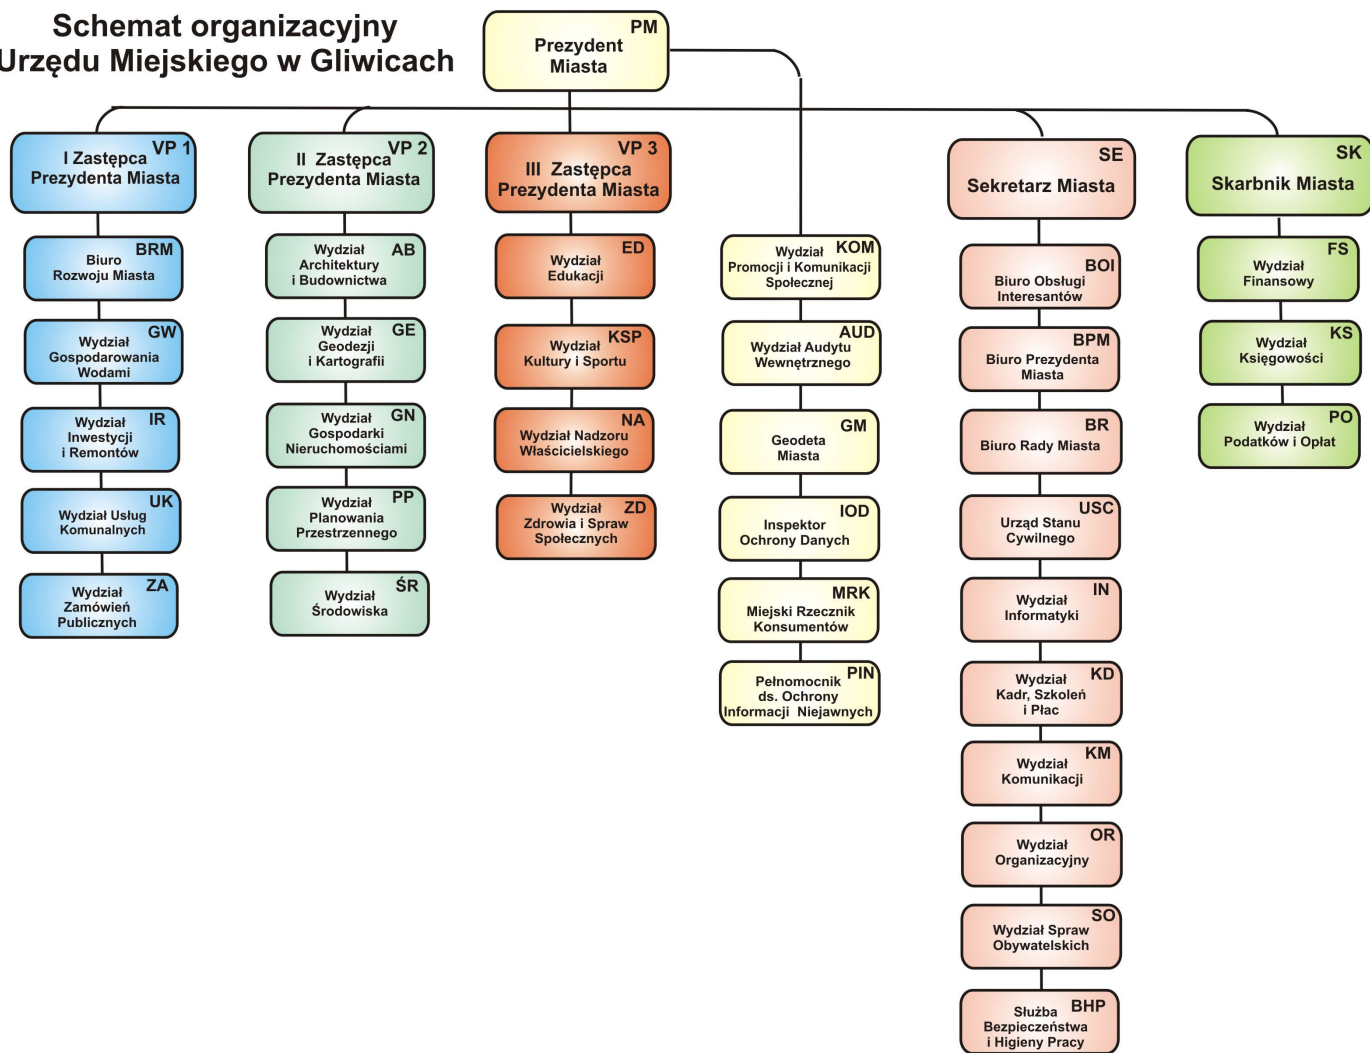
Schemat organizacyjny
Urzędu Miejskiego w Gliwicach

PM
Prezydent Miasta

VP 1
I Zastępca Prezydenta Miasta

BRM
Biuro Rozwoju Miasta

GW
Wydział Gospodarowania Wodami

IR
Wydział Inwestycji i Remontów

UK
Wydział Usług Komunalnych

ZA
Wydział Zamówień Publicznych

VP 2
II Zastępca Prezydenta Miasta

AB
Wydział Architektury i Budownictwa

GE
Wydział Geodezji i Kartografii

GN
Wydział Gospodarki Nieruchomościami

PP
Wydział Planowania Przestrzennego

ŚR
Wydział Środowiska

VP 3
III Zastępca Prezydenta Miasta

ED
Wydział Edukacji

KSP
Wydział Kultury i Sportu

NA
Wydział Nadzoru Właścicielskiego

ZD
Wydział Zdrowia i Spraw Społecznych

KOM
Wydział Promocji i Komunikacji Społecznej

AUD
Wydział Audytu Wewnętrznego

GM
Geodeta Miasta

IOD
Inspektor Ochrony Danych

MRK
Miejski Rzecznik Konsumentów

PIN
Pełnomocnik ds. Ochrony Informacji Niejawnych

SE
Sekretarz Miasta

BOI
Biuro Obsługi Interesantów

BPM
Biuro Prezydenta Miasta

BR
Biuro Rady Miasta

USC
Urząd Stanu Cywilnego

IN
Wydział Informatyki

KD
Wydział Kadr, Szkoleń i Płac

KM
Wydział Komunikacji

OR
Wydział Organizacyjny

SO
Wydział Spraw Obywatelskich

BHP
Służba Bezpieczeństwa i Higieny Pracy

SK
Skarbnik Miasta

FS
Wydział Finansowy

KS
Wydział Księgowości

PO
Wydział Podatków i Opłat